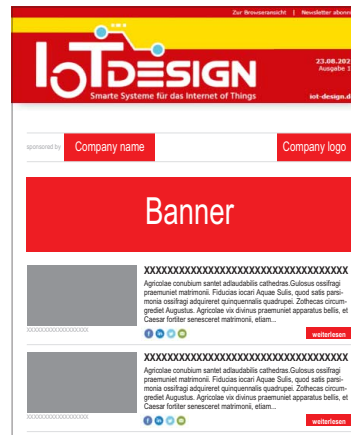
Zur Browseransicht | Newsletter abonn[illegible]

IoTDESIGN

Smarte Systeme für das Internet of Things

23.08.20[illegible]
Ausgabe 1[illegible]

iot-design.d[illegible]

sponsored by

Company name

Company logo

Banner

XXXXXXXXXXXXXXXXXXXXXXXXXXXXXXXXXXX

Agricolae conubium santet adlaudabilis cathedras.Gulosus ossifragi praemuniet matrimonii. Fiducias iocari Aquae Sulis, quod satis parsimonia ossifragi adquireret quinquennalis quadrupei. Zothecas circumgrediet Augustus. Agricolae vix divinus praemuniet apparatus bellis, et Caesar fortiter senesceret matrimonii, etiam...

XXXXXXXXXXXXXXXXXX

weiterlesen

XXXXXXXXXXXXXXXXXXXXXXXXXXXXXXXXXXX

Agricolae conubium santet adlaudabilis cathedras.Gulosus ossifragi praemuniet matrimonii. Fiducias iocari Aquae Sulis, quod satis parsimonia ossifragi adquireret quinquennalis quadrupei. Zothecas circumgrediet Augustus. Agricolae vix divinus praemuniet apparatus bellis, et Caesar fortiter senesceret matrimonii, etiam...

XXXXXXXXXXXXXXXXXX

weiterlesen